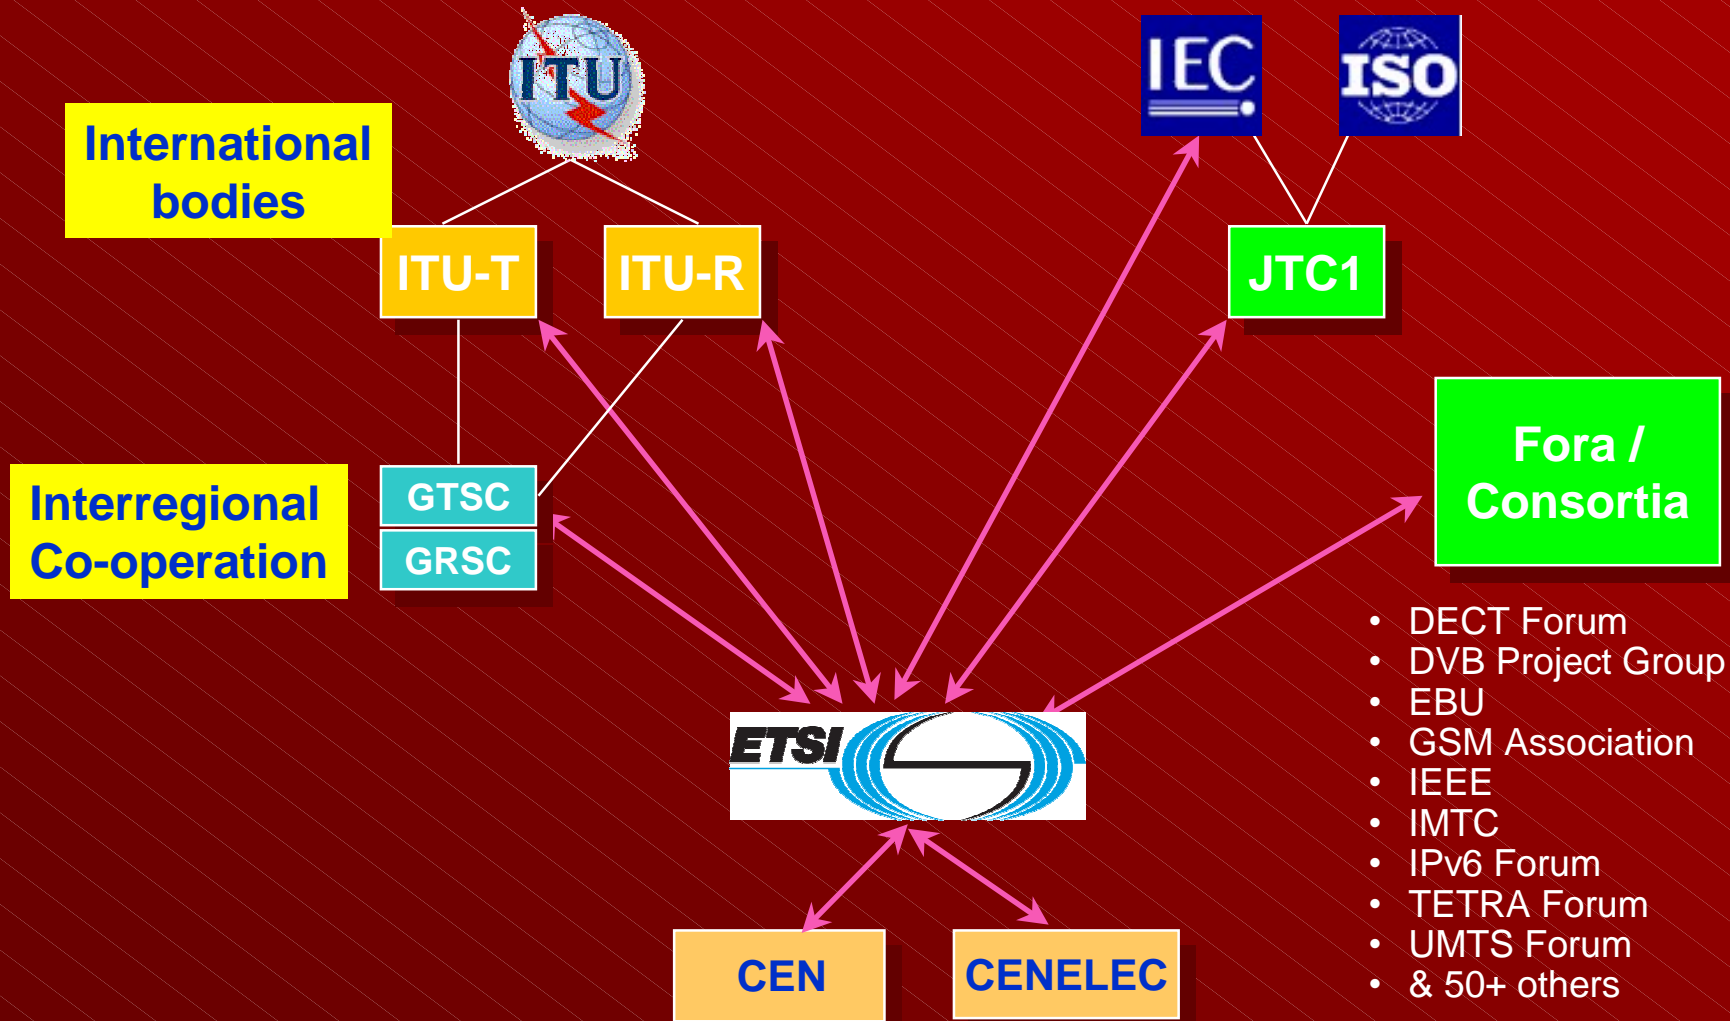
ITU

IEC

ISO

International bodies

ITU-T

ITU-R

JTC1

Fora / Consortia

Interregional Co-operation

GTSC

GRSC

- DECT Forum
- DVB Project Group
- EBU
- GSM Association
- IEEE
- IMTC
- IPv6 Forum
- TETRA Forum
- UMTS Forum
- & 50+ others

ETSI

CEN

CENELEC